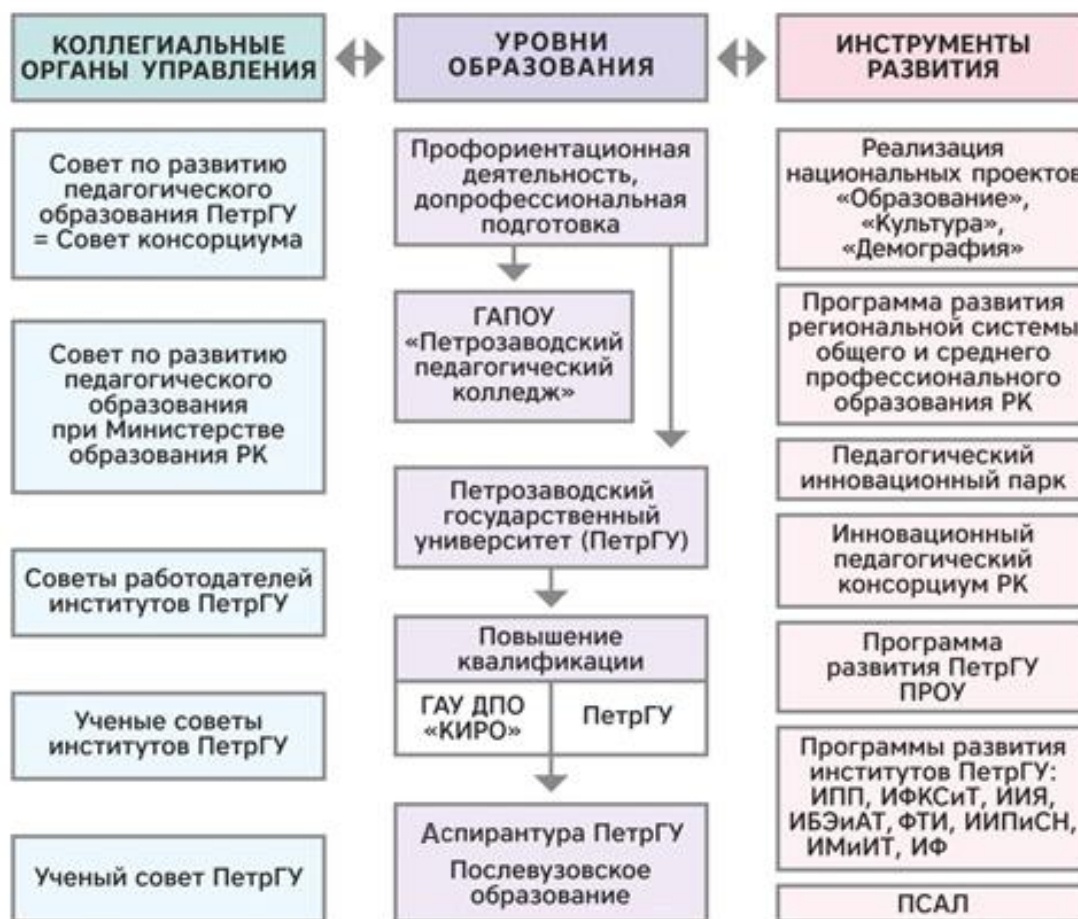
КОЛЛЕГИАЛЬНЫЕ ОРГАНЫ УПРАВЛЕНИЯ

УРОВНИ ОБРАЗОВАНИЯ

ИНСТРУМЕНТЫ РАЗВИТИЯ

Совет по развитию педагогического образования ПетрГУ = Совет консорциума

Совет по развитию педагогического образования при Министерстве образования РК

Советы работодателей институтов ПетрГУ

Ученые советы институтов ПетрГУ

Ученый совет ПетрГУ

Профориентационная деятельность, допрофессиональная подготовка

ГАПОУ «Петрозаводский педагогический колледж»

Петрозаводский государственный университет (ПетрГУ)

Повышение квалификации

| ГАУ ДПО «КИРО» | ПетрГУ |
|---|---|

Аспирантура ПетрГУ

Послевузовское образование

Реализация национальных проектов «Образование», «Культура», «Демография»

Программа развития региональной системы общего и среднего профессионального образования РК

Педагогический инновационный парк

Инновационный педагогический консорциум РК

Программа развития ПетрГУ ПРОУ

Программы развития институтов ПетрГУ: ИПП, ИФКСиТ, ИИЯ, ИБЭиАТ, ФТИ, ИИПиСН, ИМиИТ, ИФ

ПСАЛ